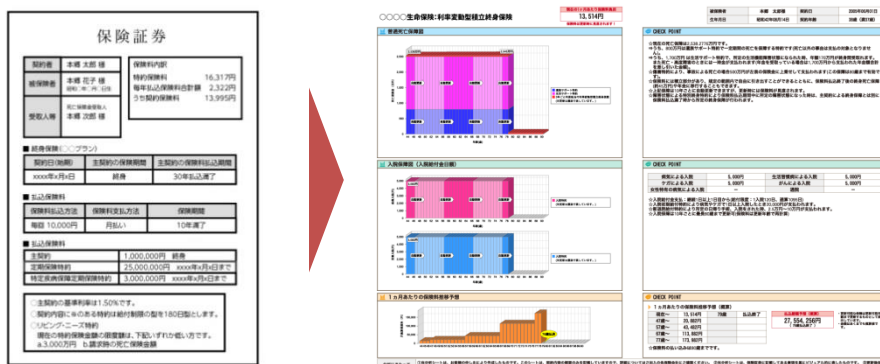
保険証券

| 契約者 | 本郷 太郎 様 | 保険料内訳 | |
|---|---|---|---|
| 被保険者 | 本郷 花子 様 | 特約保険料 | 16,317円 |
| | | 毎年払保険料合計額 | 2,322円 |
| 受取人等 | 本郷 次郎 様 | うち契約保険料 | 13,995円 |

■ 終身保険(〇〇プラン)

| 契約日(始期) | 主契約の保険期間 | 主契約の保険料払込期間 |
|---|---|---|
| xxxx年x月x日 | 終身 | 30年払込満了 |

■ 払込保険料

| 保険料払込方法 | 保険料支払方法 | 保険期間 |
|---|---|---|
| 毎回 10,000円 | 月払い | 10年満了 |

■ 払込保険料

| 主契約 | 1,000,000円 | 終身 |
|---|---|---|
| 定期保険特約 | 25,000,000円 | xxxx年x月x日まで |
| 特定疾病保障定期保険特約 | 3,000,000円 | xxxx年x月x日まで |

○主契約の基準利率は1.50%です。
○契約内容に※のある特約は給付制限の型を180日限とします。
○リビング・ニーズ特約
現在の特約保険金額の限度額は、下記いずれか低い方です。
a.3,000万円 b.請求時の死亡保険金額

〇〇〇〇生命保険:利率変動型積立終身保険

13,514円

普通死亡保障額

CHECK POINT

入院保障額(入院給付金日額)

CHECK POINT

1ヵ月あたりの保険料推移予想

CHECK POINT

27,554,250円